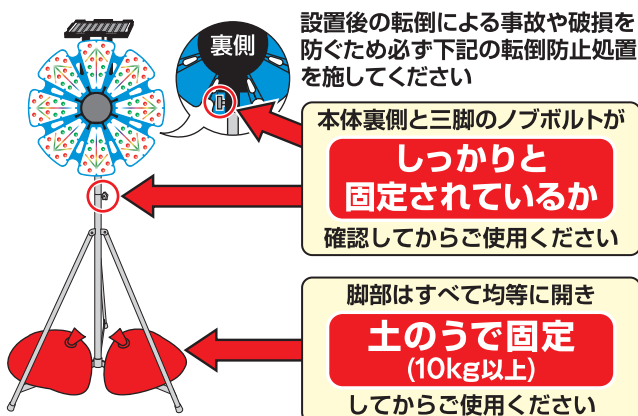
裏側

設置後の転倒による事故や破損を防ぐため必ず下記の転倒防止処置を施してください

本体裏側と三脚のノブボルトが
しっかりと固定されているか
確認してからご使用ください

脚部はすべて均等に開き
土のうで固定
(10kg以上)
してからご使用ください